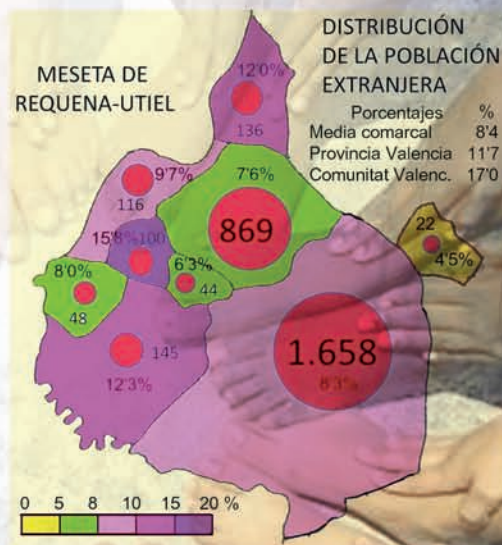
MESETA DE REQUENA-UTIEL

DISTRIBUCIÓN DE LA POBLACIÓN EXTRANJERA

| Porcentajes | % |
|---|---|
| Media comarcal | 8'4 |
| Provincia Valencia | 11'7 |
| Comunitat Valenc. | 17'0 |

12'0%
136
9'7%
116
7'6%
869
15'8%
100
6'3%
44
8'0%
48
145
12'3%
1.658
8'3%
22
4'5%

0 5 8 10 15 20 %